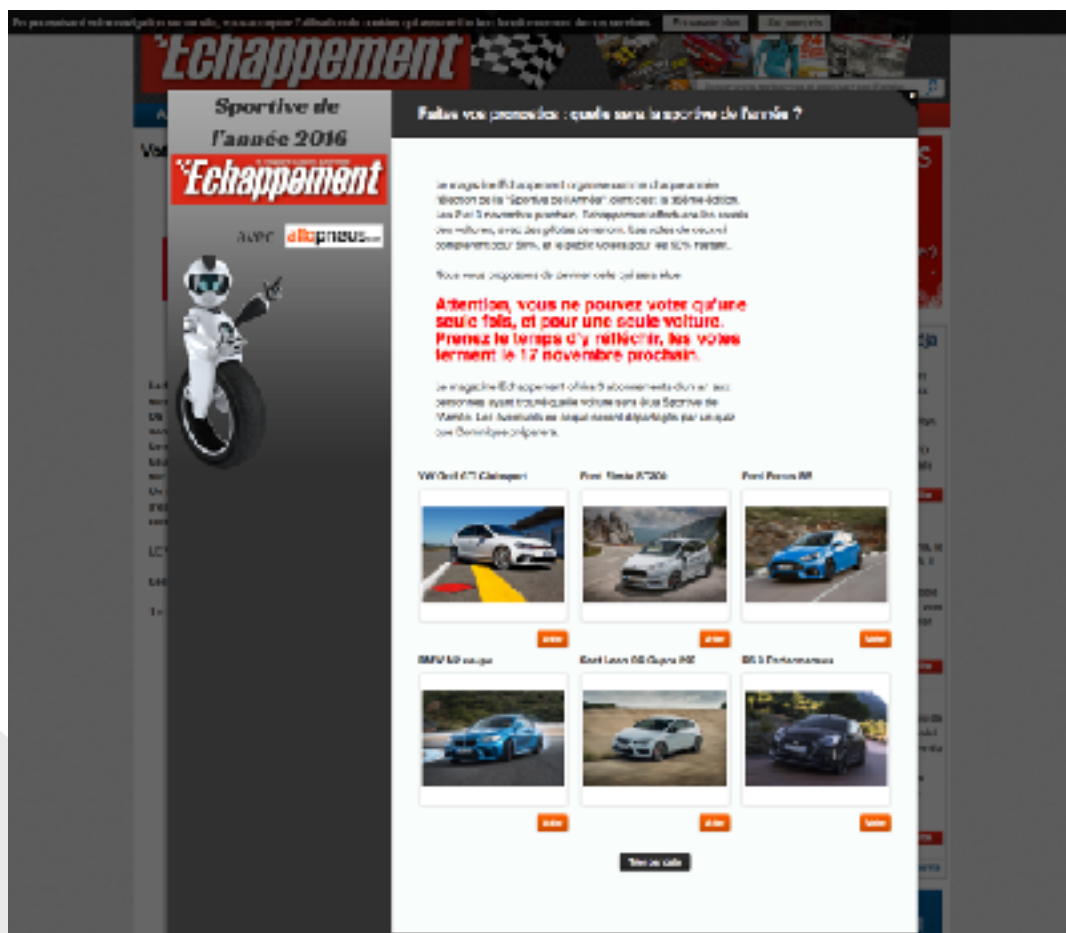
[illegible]

Échappement

Sportive de l'année 2016

Échappement

avec allopneus

Faites vos pronostics : quelle sera la sportive de l'année ?

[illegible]

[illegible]

Attention, vous ne pouvez voter qu'une seule fois, et pour une seule voiture. Prenez le temps d'y réfléchir, les votes ferment le 17 novembre prochain.

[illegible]

VW Golf GTI Clubsport

Ford Fiesta ST200

Ford Focus RS

Voter

Voter

Voter

BMW M2 coupé

Seat Leon ST Cupra 290

DS 3 Performance

Voter

Voter

Voter

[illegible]